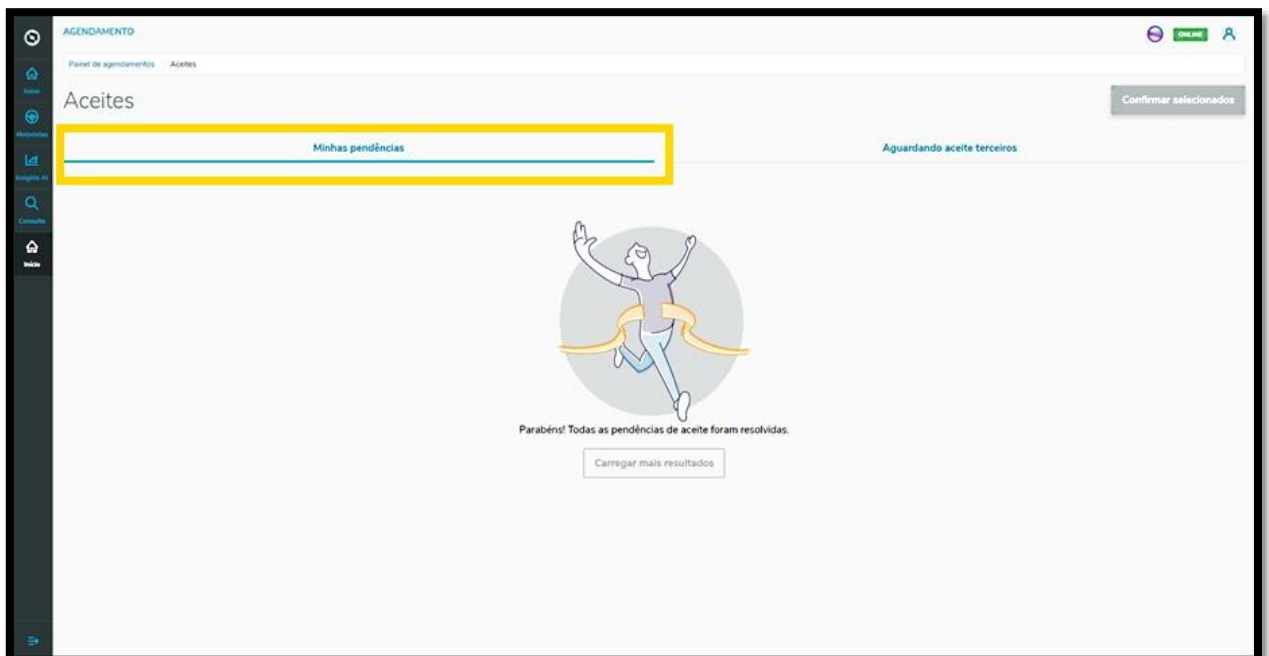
Início
Motoristas
Insights AI
Consulta
Início

AGENDAMENTO

ONLINE

Painel de agendamentos Aceites

Aceites

Confirmar selecionados

Minhas pendências

Aguardando aceite terceiros

Parabéns! Todas as pendências de aceite foram resolvidas.

Carregar mais resultados